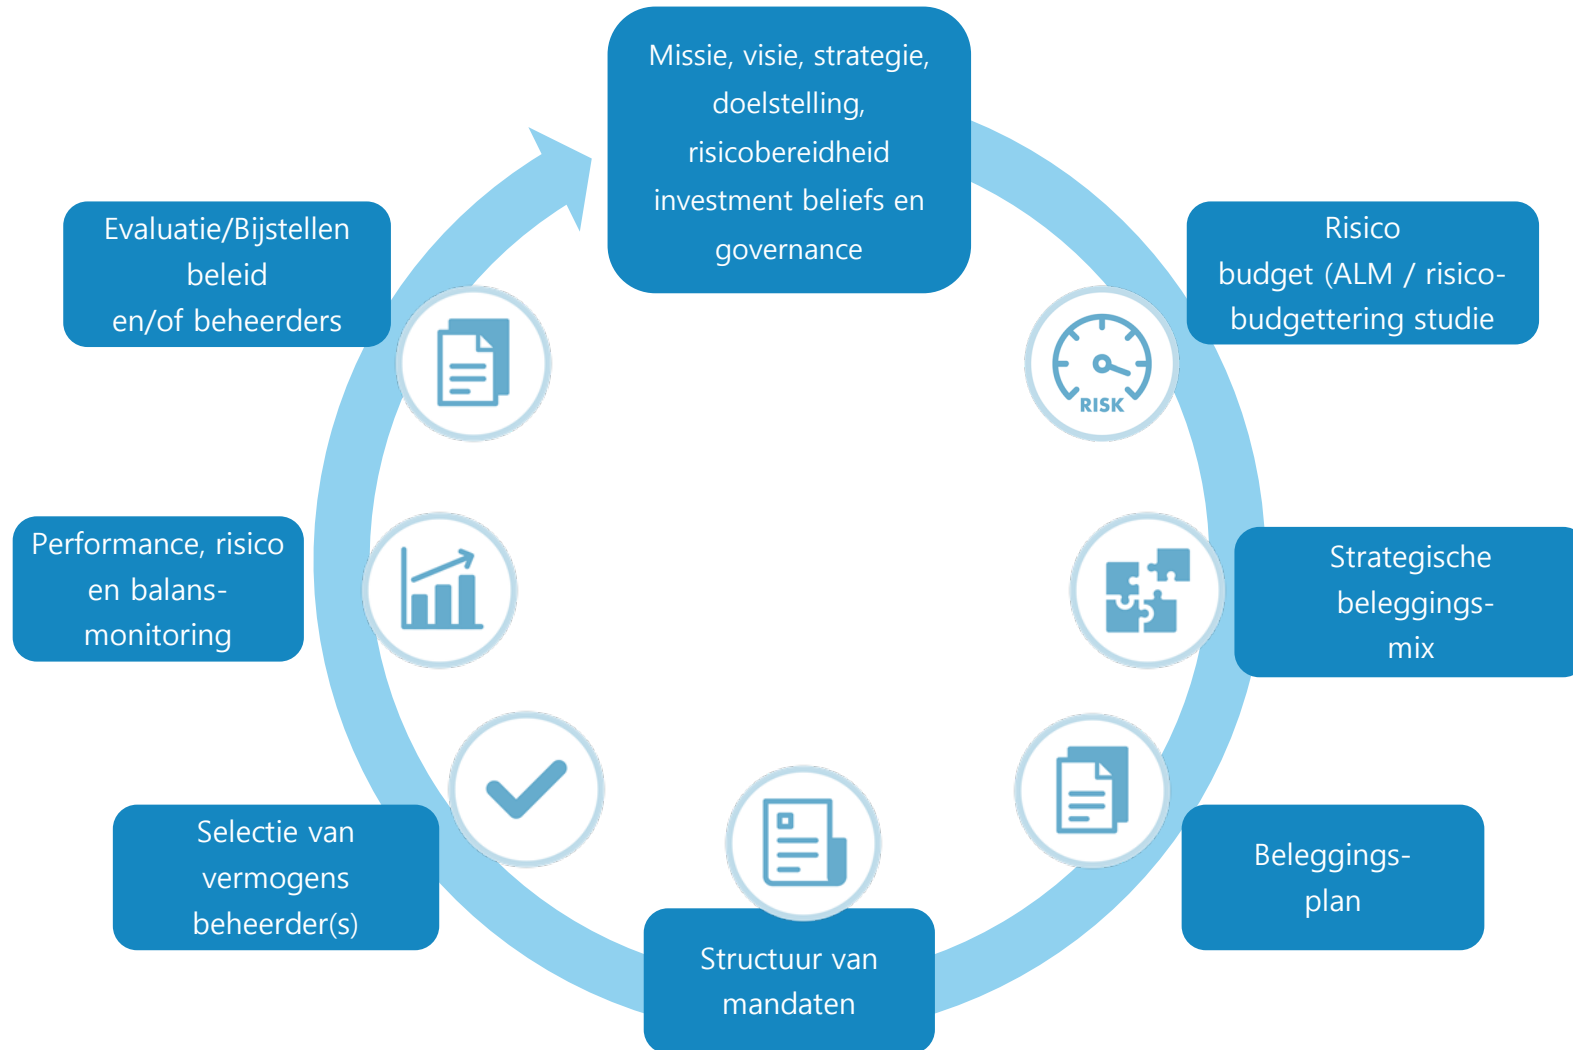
Missie, visie, strategie, doelstelling, risicobereidheid investment beliefs en governance

Risico budget (ALM / risico-budgettering studie

RISK

Strategische beleggings-mix

Beleggings-plan

Structuur van mandaten

Selectie van vermogens beheerder(s)

Performance, risico en balans-monitoring

Evaluatie/Bijstellen beleid en/of beheerders